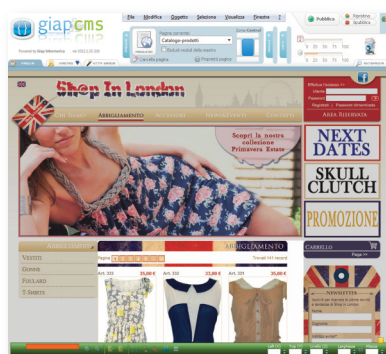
giapcms

Powered by Giap Informatica

File Modifica Oggetto Seleziona Visualizza Finestra

Pubblica

Pagina corrente
Catalogo prodotti
Includi moduli della mostra
Cancella pagina
Proprietà pagina

Shop In London

CHI SIAMO ABBIGLIAMENTO ACCESSORI NEWSLETTER CONTATTI

Scopri la nostra collezione Primavera Estate

Effettua il login
Utente
Password
Registrati | Password dimenticata
AREA RISERVATA

NEXT DATES
SKULL CLUTCH
PROMOZIONE

ABBIGLIAMENTO
VESTITI
GONNE
FOULARD
T-SHIRTS

ABBIGLIAMENTO
Pagina
Trovati 141 record
Art. 333 29,00 €
Art. 332 33,00 €
Art. 331 35,00 €

CARRELLO
Pagina

NEWSLETTER
Nome
Cognome
E-mail